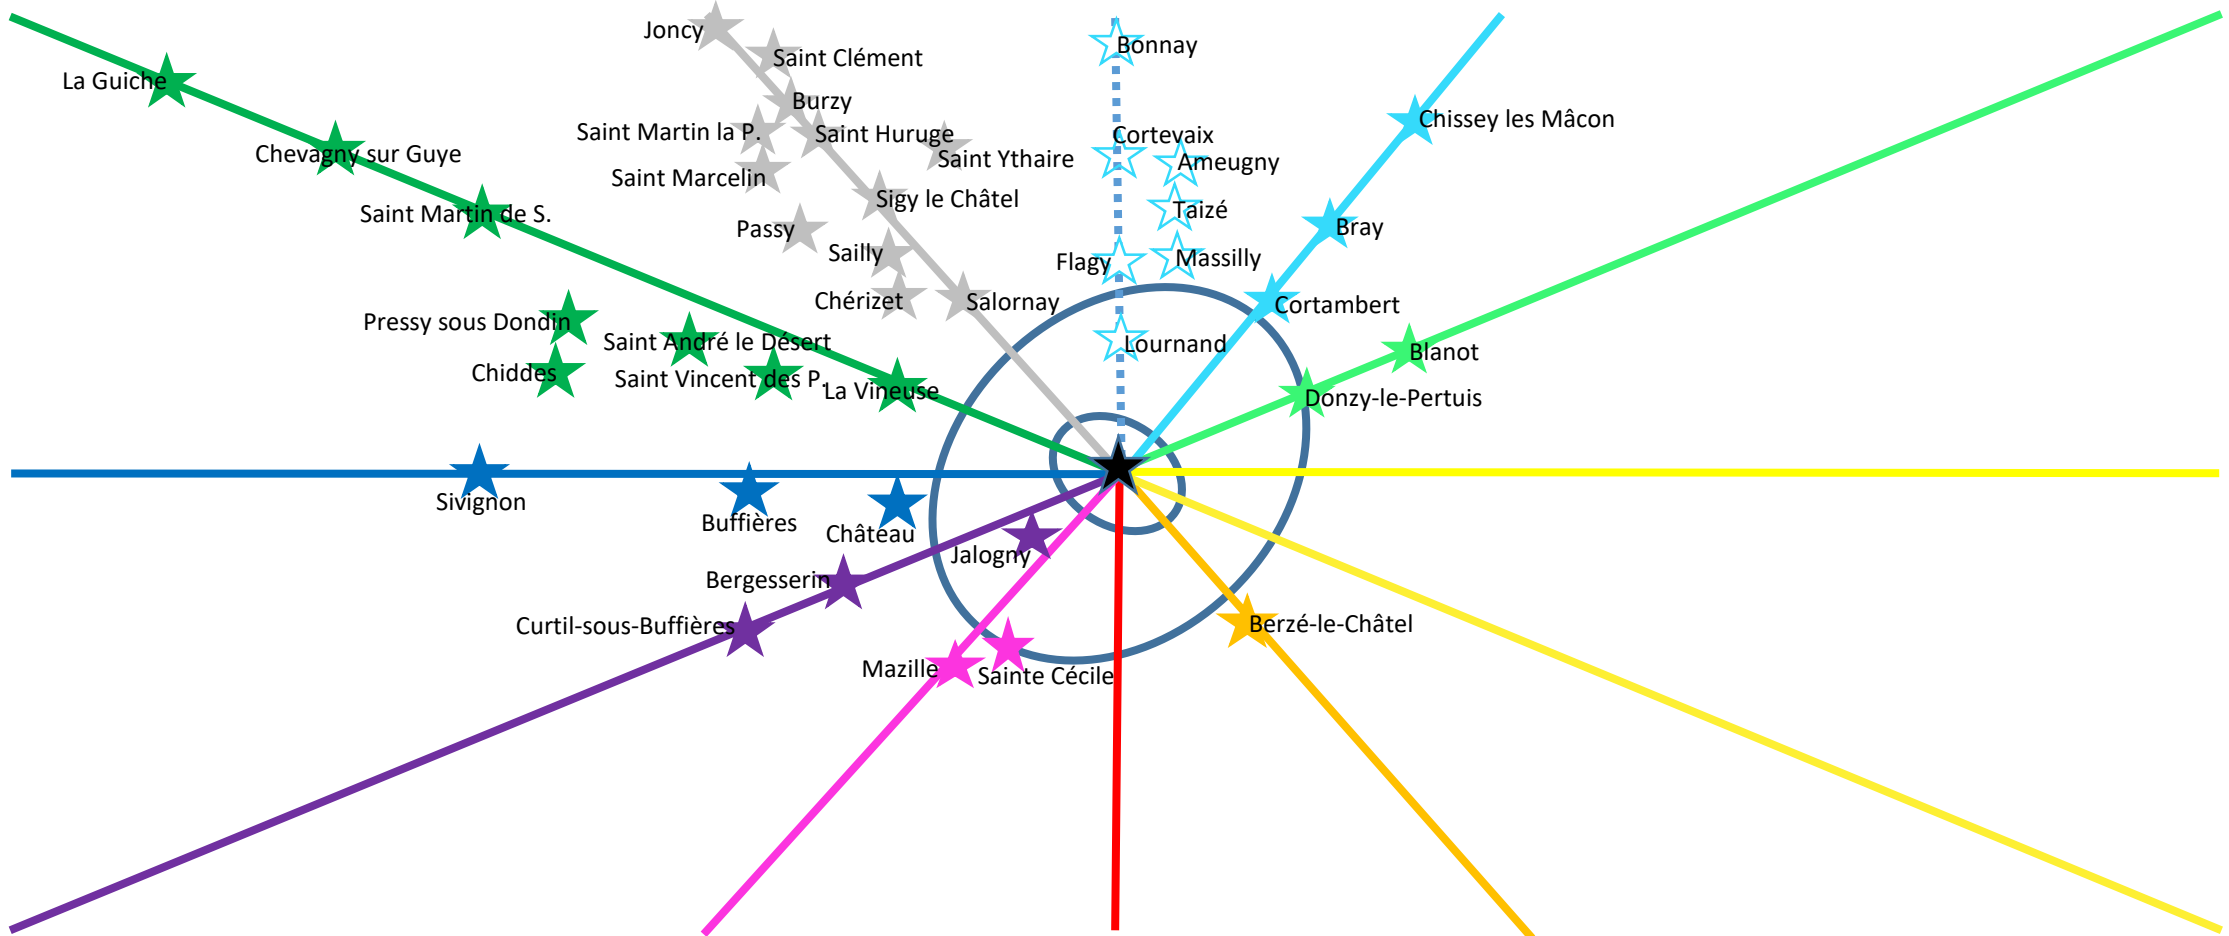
Joncy
Saint Clément
Burzy
Saint Martin la P.
Saint Huruge
Saint Ythaire
Saint Marcelin
Sigy le Châtel
Passy
Sailly
Chérizet
Salornay
La Guiche
Chevagny sur Guye
Saint Martin de S.
Pressy sous Dondin
Saint André le Désert
Chiddes
Saint Vincent des P.
La Vineuse
Bonnay
Cortevaix
Ameugny
Taizé
Massilly
Flagy
Lournand
Chissey les Mâcon
Bray
Cortambert
Blanot
Donzy-le-Pertuis
Sivignon
Buffières
Château
Jalogny
Bergesserin
Curtil-sous-Buffières
Mazille
Sainte Cécile
Berzé-le-Châtel